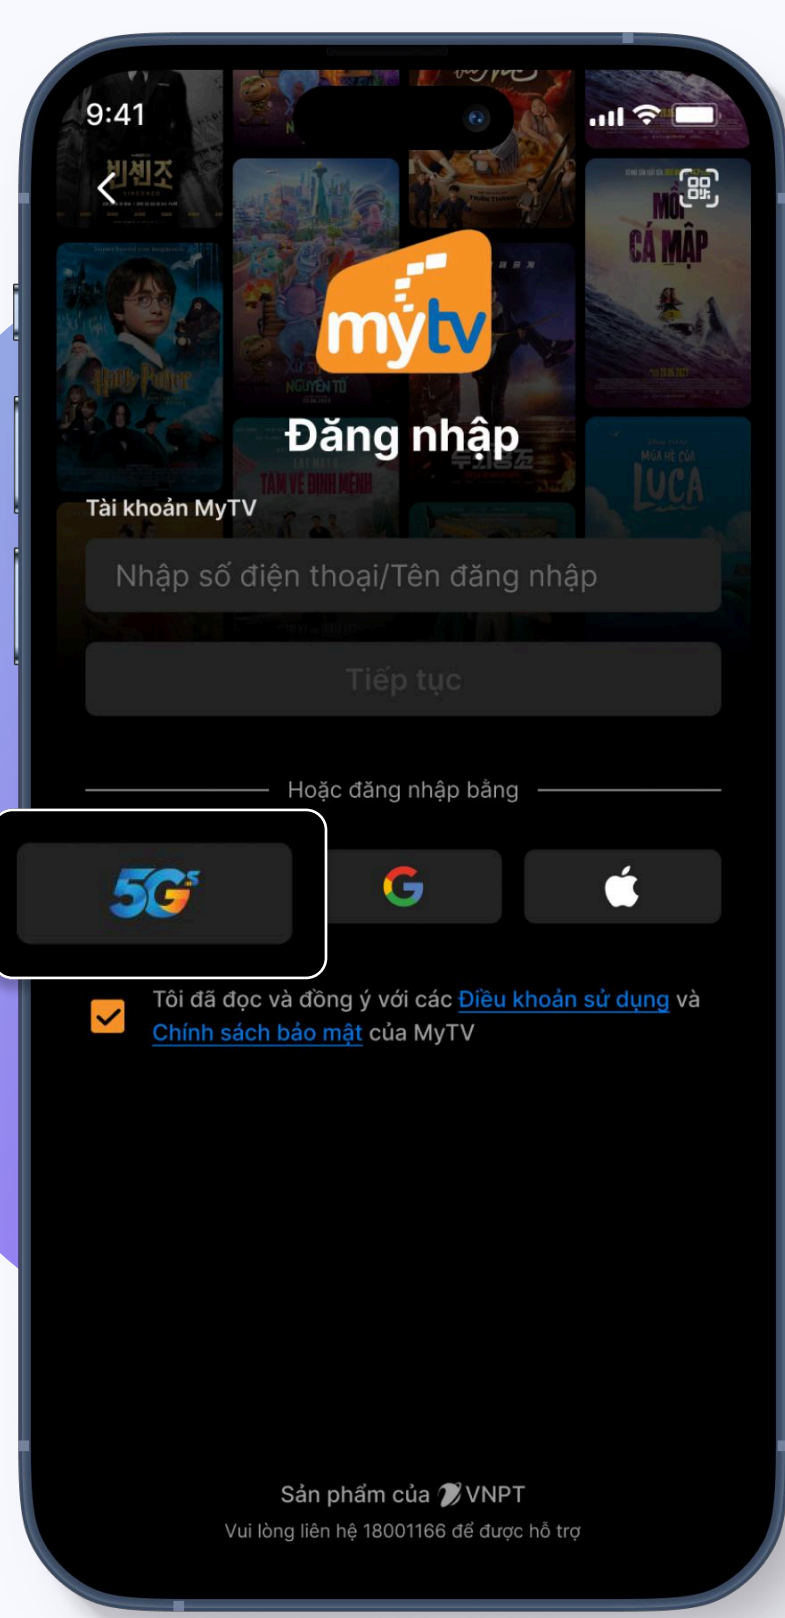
9:41

mytv

Đăng nhập

Tài khoản MyTV

Nhập số điện thoại/Tên đăng nhập

Tiếp tục

Hoặc đăng nhập bằng

5G

Tôi đã đọc và đồng ý với các Điều khoản sử dụng và Chính sách bảo mật của MyTV

Sản phẩm của VNPT

Vui lòng liên hệ 18001166 để được hỗ trợ